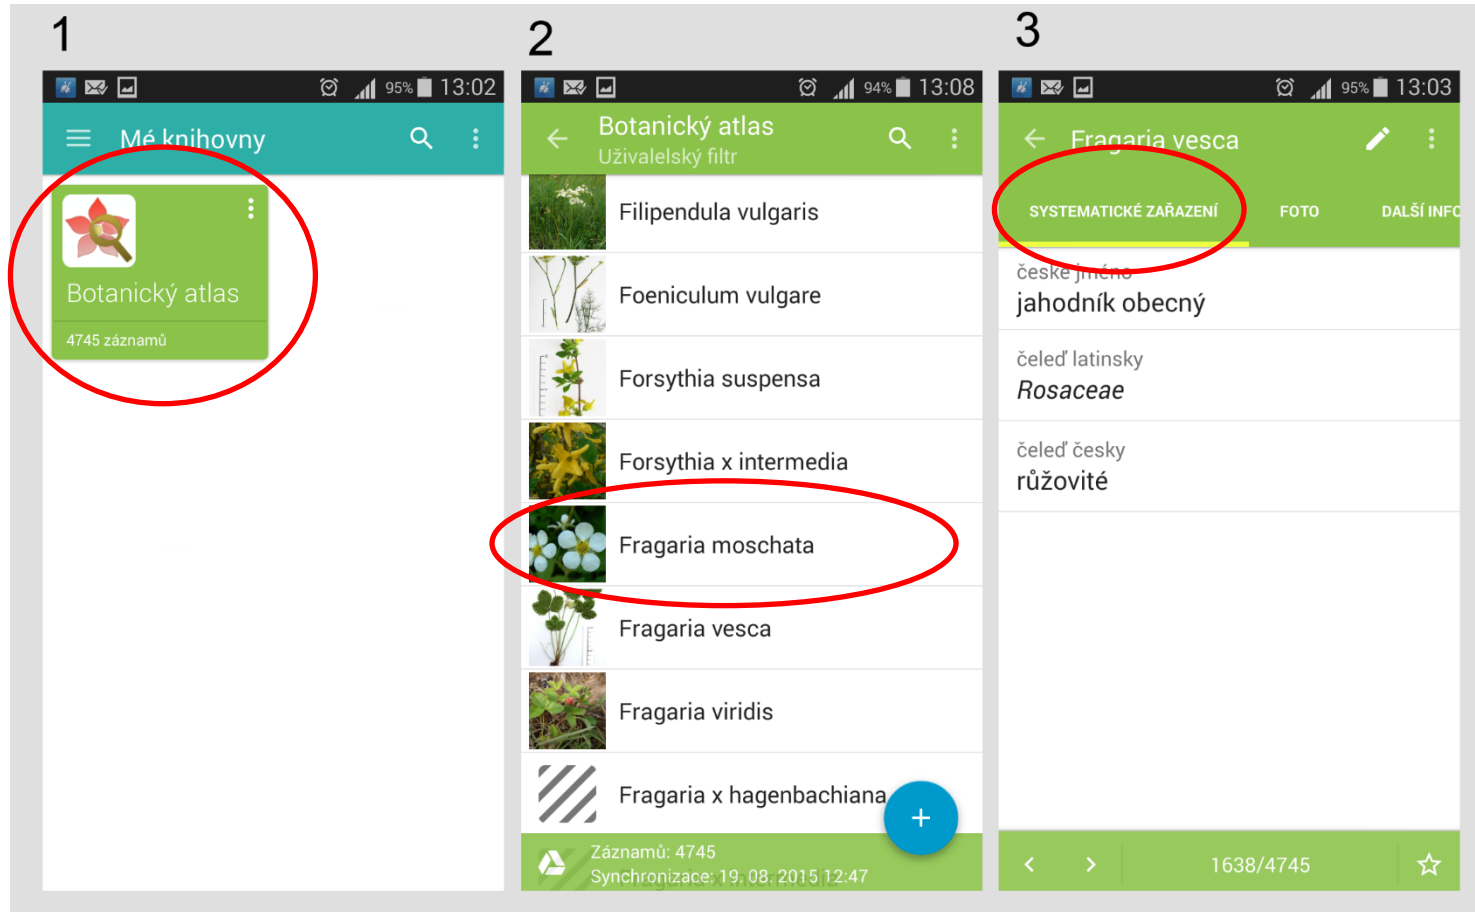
1

95% 13:02

Mé knihovny

Botanický atlas

4745 záznamů

2

94% 13:08

Botanický atlas
Uživatelský filtr

Filipendula vulgaris

Foeniculum vulgare

Forsythia suspensa

Forsythia x intermedia

Fragaria moschata

Fragaria vesca

Fragaria viridis

Fragaria x hagenbachiana

+

Záznamů: 4745
Synchronizace: 19. 08. 2015 12:47

3

95% 13:03

Fragaria vesca

SYSTEMATICKÉ ZAŘAZENÍ FOTO DALŠÍ INFO

české jméno
jahodník obecný

čeleď latinsky
Rosaceae

čeleď česky
růžovité

1638/4745